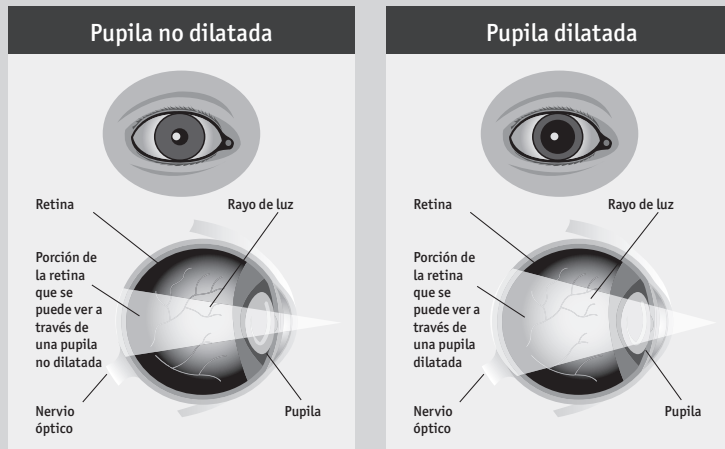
Pupila no dilatada

Retina

Rayo de luz

Porción de la retina que se puede ver a través de una pupila no dilatada

Nervio óptico

Pupila

Pupila dilatada

Retina

Rayo de luz

Porción de la retina que se puede ver a través de una pupila dilatada

Nervio óptico

Pupila